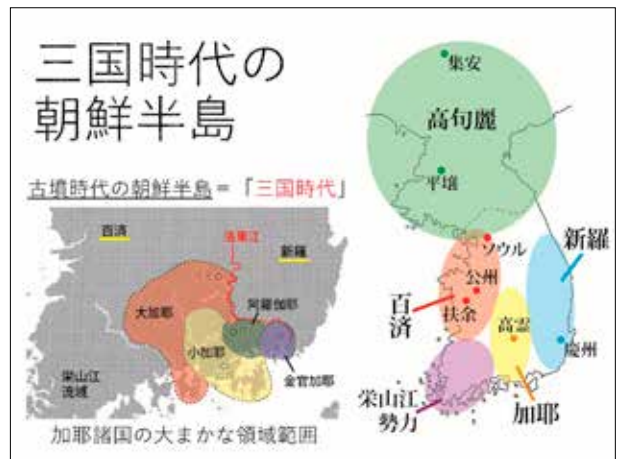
三国時代の朝鮮半島

古墳時代の朝鮮半島＝「三国時代」

百済

洛東江

新羅

大加耶

阿羅伽耶

小加耶

金官加耶

栄山江流域

加耶諸国の大まかな領域範囲

集安

高句麗

平壌

ソウル

新羅

公州

百済

扶余

高霊

慶州

栄山江勢力

加耶